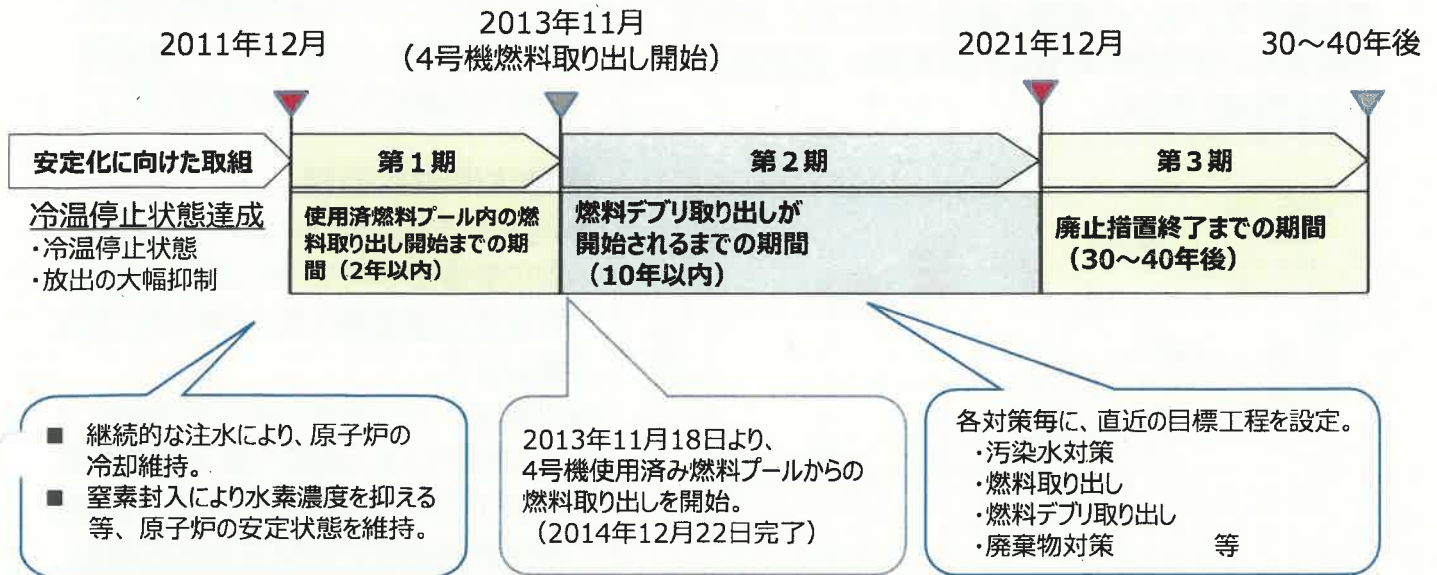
2011年12月

2013年11月
（4号機燃料取り出し開始）

2021年12月

30～40年後

安定化に向けた取組

冷温停止状態達成
・冷温停止状態
・放出の大幅抑制

第１期

使用済燃料プール内の燃料取り出し開始までの期間（2年以内）

第２期

燃料デブリ取り出しが開始されるまでの期間
（10年以内）

第３期

廃止措置終了までの期間
（30～40年後）

■ 継続的な注水により、原子炉の冷却維持。
■ 窒素封入により水素濃度を抑える等、原子炉の安定状態を維持。

2013年11月18日より、4号機使用済み燃料プールからの燃料取り出しを開始。
（2014年12月22日完了）

各対策毎に、直近の目標工程を設定。
・汚染水対策
・燃料取り出し
・燃料デブリ取り出し
・廃棄物対策　　　等